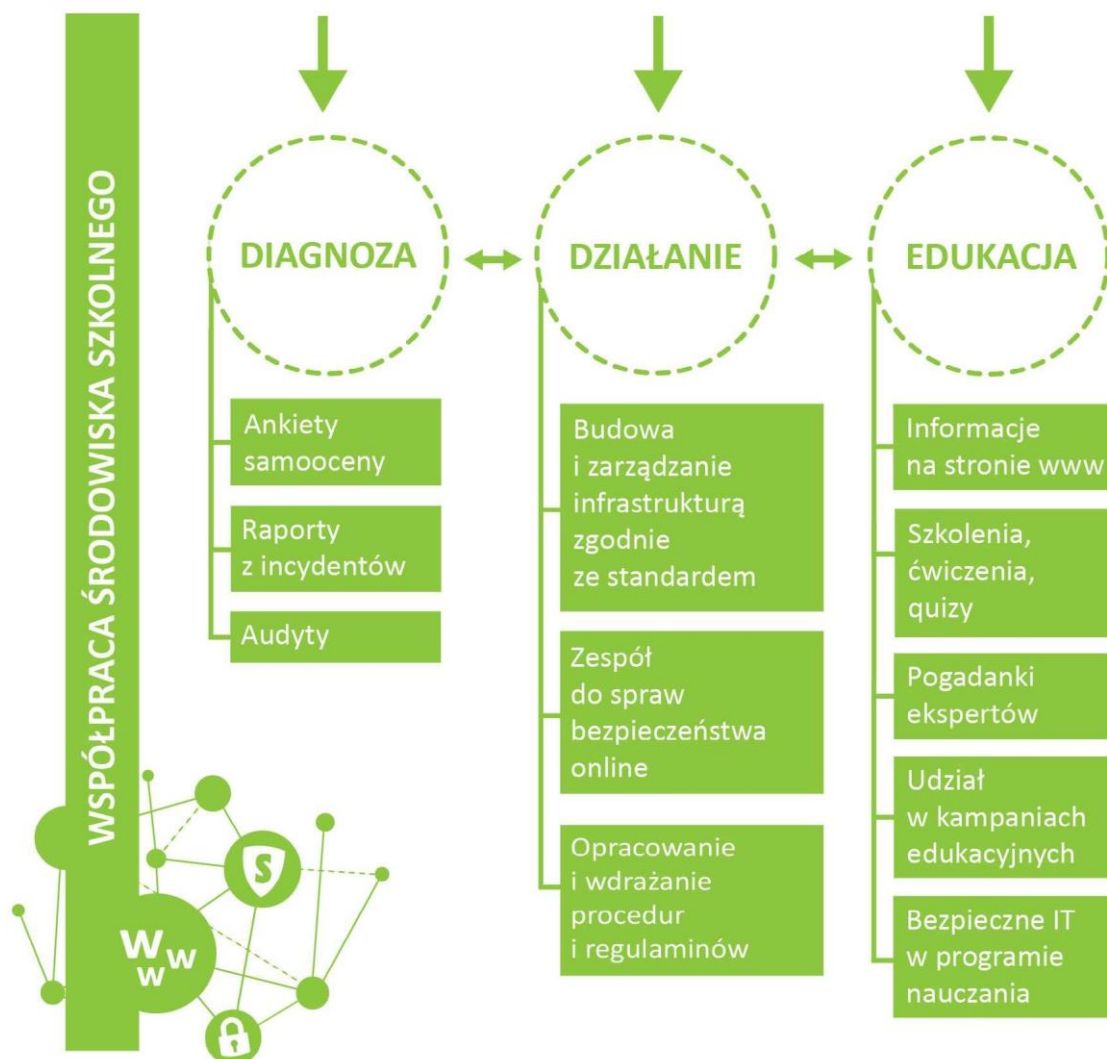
WSPÓŁPRACA ŚRODOWISKA SZKOLNEGO

DIAGNOZA

Ankiety samooceny

Raporty z incydentów

Audyty

DZIAŁANIE

Budowa i zarządzanie infrastrukturą zgodnie ze standardem

Zespół do spraw bezpieczeństwa online

Opracowanie i wdrażanie procedur i regulaminów

EDUKACJA

Informacje na stronie www

Szkolenia, ćwiczenia, quizy

Pogadanki ekspertów

Udział w kampaniach edukacyjnych

Bezpieczne IT w programie nauczania

S

W W W